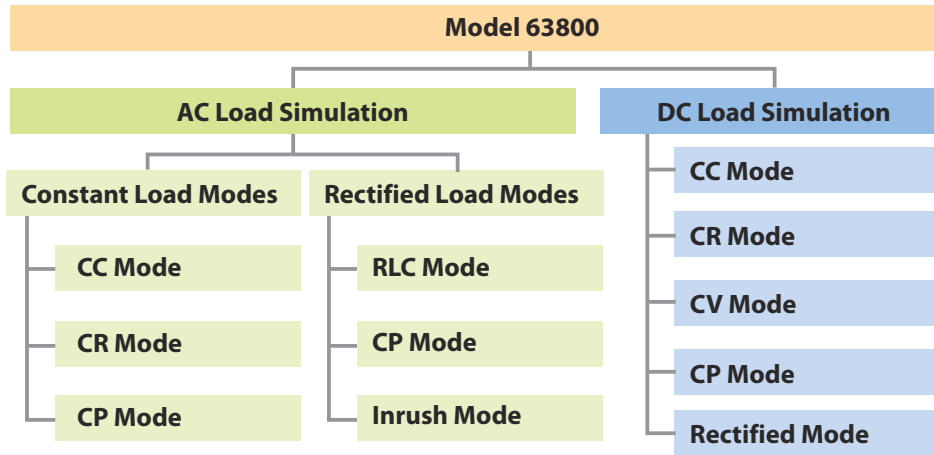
Model 63800

AC Load Simulation

Constant Load Modes

CC Mode

CR Mode

CP Mode

Rectified Load Modes

RLC Mode

CP Mode

Inrush Mode

DC Load Simulation

CC Mode

CR Mode

CV Mode

CP Mode

Rectified Mode